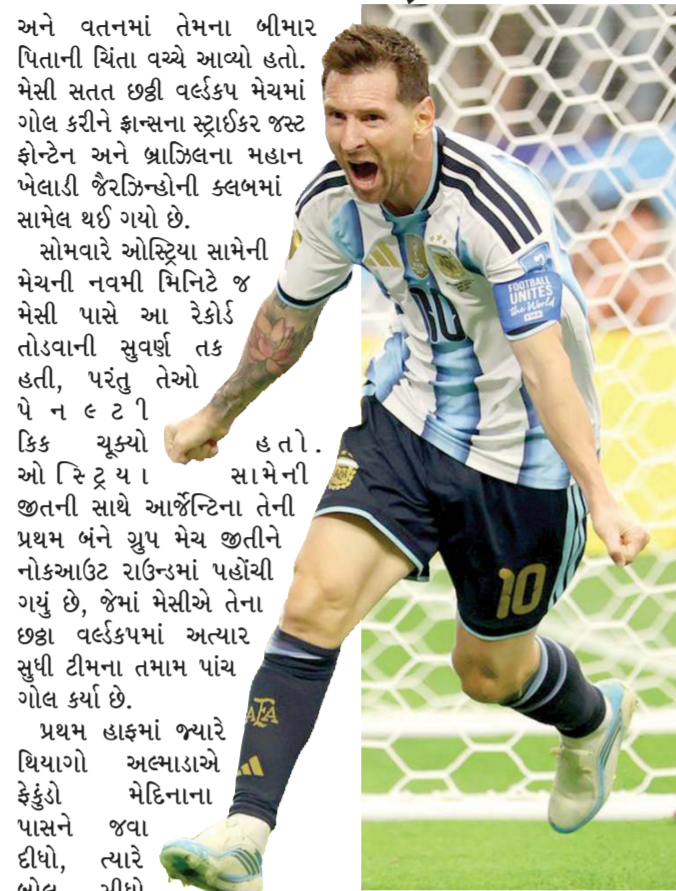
અને વતનમાં તેમના બીમાર પિતાની ચિંતા વચ્ચે આવ્યો હતો. મેસી સતત છઠ્ઠી વર્લ્ડકપ મેચમાં ગોલ કરીને ફ્રાન્સના સ્ટ્રાઈકર જસ્ટ ફોન્ટેન અને બ્રાઝિલના મહાન ખેલાડી જૈરઝિન્હોની ક્લબમાં સામેલ થઈ ગયો છે.

સોમવારે ઓસ્ટ્રિયા સામેની મેચની નવમી મિનિટે જ મેસી પાસે આ રેકોર્ડ તોડવાની સુવર્ણ તક હતી, પરંતુ તેઓ પેનલ્ટી કિક ચૂક્યો હતો. ઓસ્ટ્રિયા સામેની જીતની સાથે આર્જેન્ટિના તેની પ્રથમ બંને ગ્રુપ મેચ જીતીને નોકઆઉટ રાઉન્ડમાં પહોંચી ગયું છે, જેમાં મેસીએ તેના છઠ્ઠા વર્લ્ડકપમાં અત્યાર સુધી ટીમના તમામ પાંચ ગોલ કર્યા છે.

પ્રથમ હાફમાં જ્યારે થિયાગો અલ્માડાએ ફેકુંડો મેદિનાના પાસને જવા દીધો, ત્યારે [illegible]

FOOTBALL UNITES the World

10

AFA